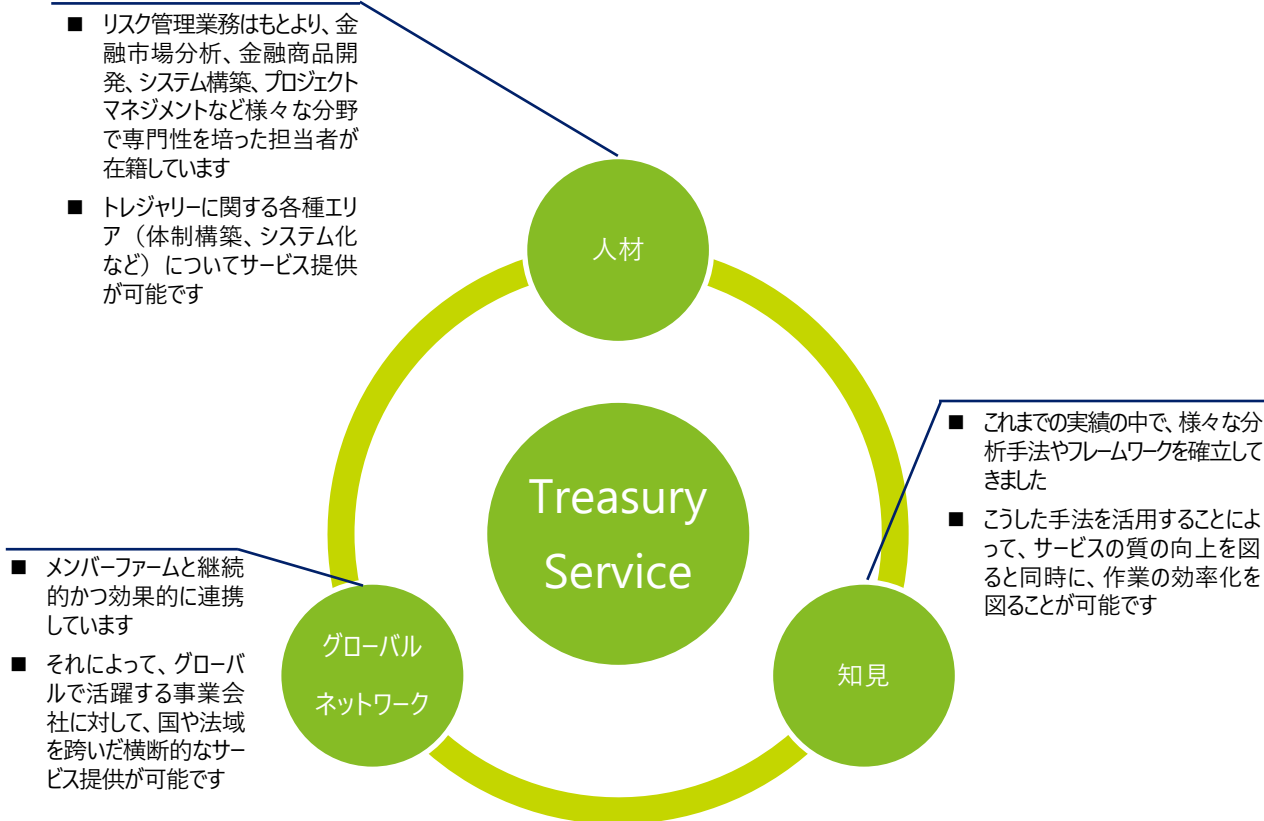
■ リスク管理業務はもとより、金融市場分析、金融商品開発、システム構築、プロジェクトマネジメントなど様々な分野で専門性を培った担当者が在籍しています

■ トレジャリーに関する各種エリア（体制構築、システム化など）についてサービス提供が可能です

人材

Treasury Service

■ これまでの実績の中で、様々な分析手法やフレームワークを確立してきました

■ こうした手法を活用することによって、サービスの質の向上を図ると同時に、作業の効率化を図ることが可能です

知見

■ メンバーファームと継続的かつ効果的に連携しています

■ それによって、グローバルで活躍する事業会社に対して、国や法域を跨いだ横断的なサービス提供が可能です

グローバル ネットワーク